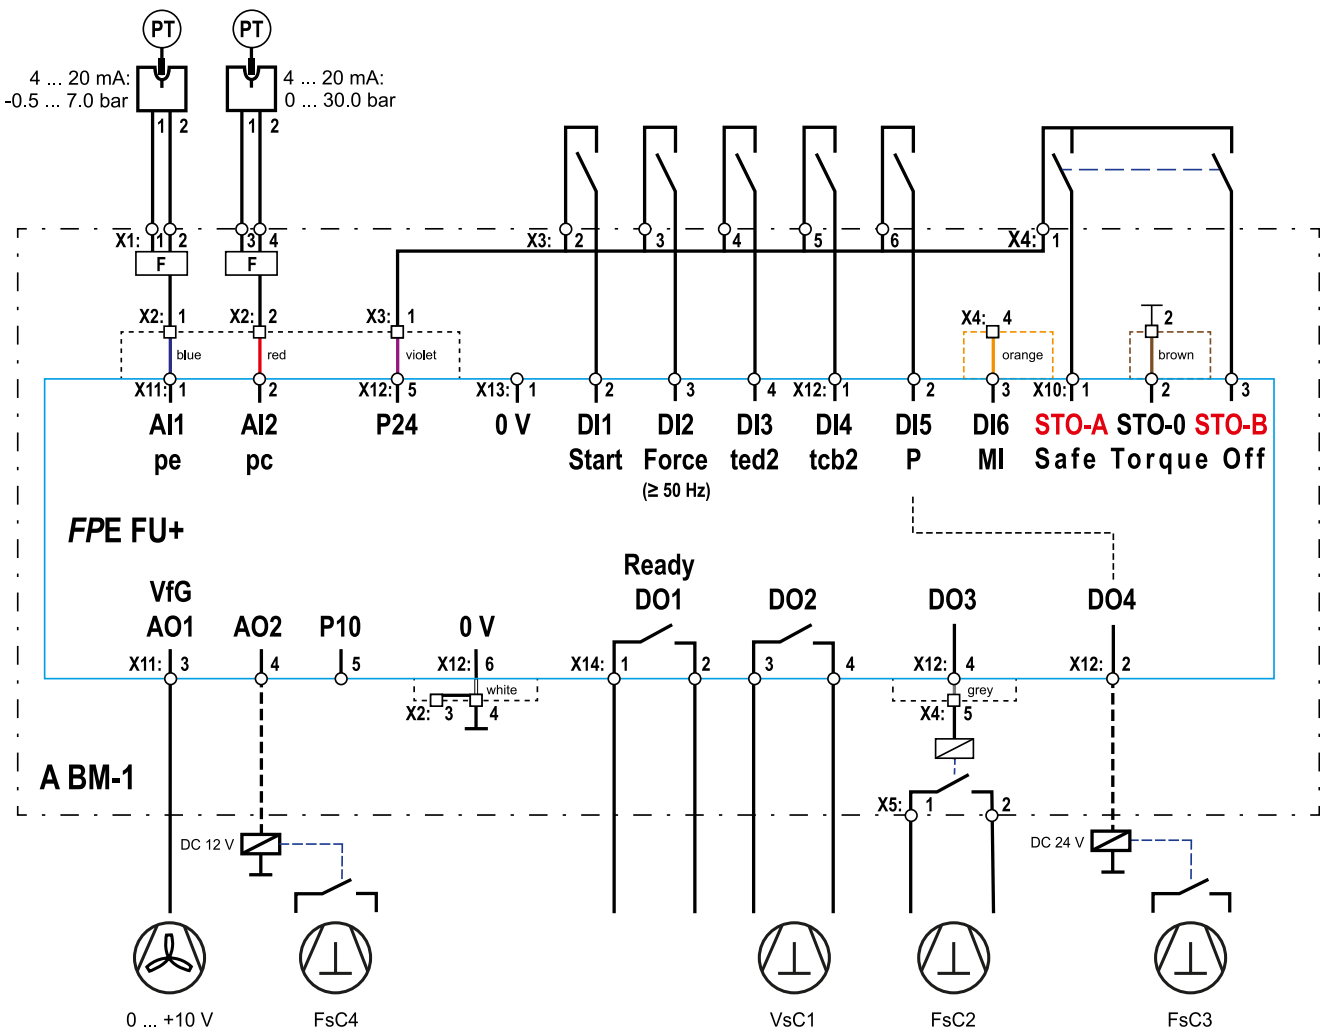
PT
4 ... 20 mA:
-0.5 ... 7.0 bar
1 2

PT
4 ... 20 mA:
0 ... 30.0 bar
1 2

X1: 1 2 3 4
F
F
X2: 1
X2: 2
X3: 1
X3: 2 3 4 5 6
X4: 1
X4: 4
2
blue
red
violet
orange
brown
X11: 1 2
X12: 5
X13: 1
2 3 4
X12: 1
2
3
X10: 1
2
3

AI1
pe
AI2
pc
P24
0 V
DI1
Start
DI2
Force
(≥ 50 Hz)
DI3
ted2
DI4
tcb2
DI5
P
DI6
MI
STO-A STO-0 STO-B
Safe Torque Off

*FP*E FU+

VfG
AO1
AO2
P10
0 V
Ready
DO1
DO2
DO3
DO4

X11: 3
4
5
X12: 6
white
X2: 3 4
X14: 1 2 3 4
X12: 4
grey
X4: 5
X12: 2
X5: 1 2

A BM-1

DC 12 V
DC 24 V

0 ... +10 V
FsC4
VsC1
FsC2
FsC3